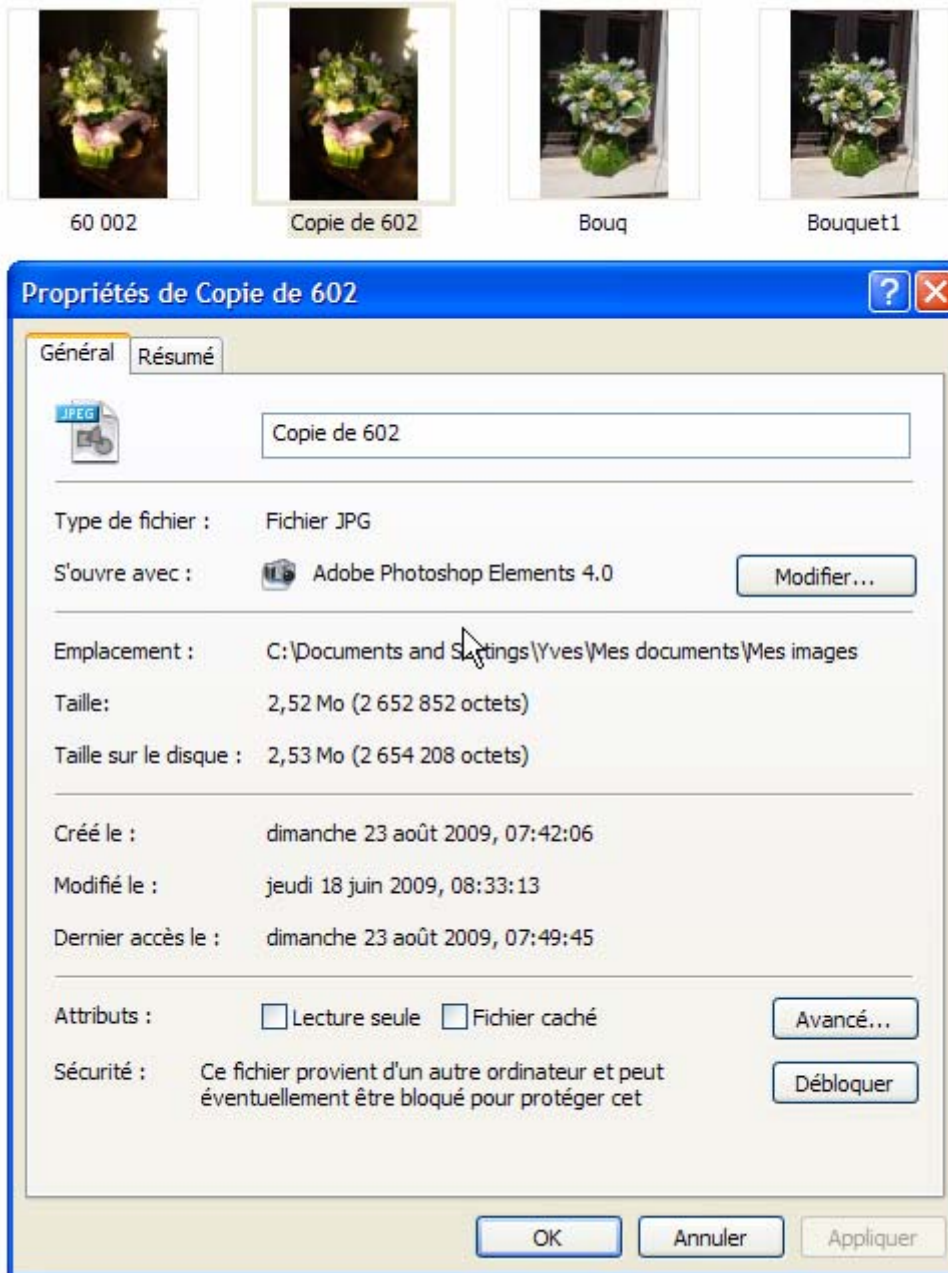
60 002

Copie de 602

Bouq

Bouquet1

Propriétés de Copie de 602

Général

Résumé

JPEG

Copie de 602

Type de fichier : Fichier JPG

S'ouvre avec : Adobe Photoshop Elements 4.0

Modifier...

Emplacement : C:\Documents and Settings\Yves\Mes documents\Mes images

Taille: 2,52 Mo (2 652 852 octets)

Taille sur le disque : 2,53 Mo (2 654 208 octets)

Créé le : dimanche 23 août 2009, 07:42:06

Modifié le : jeudi 18 juin 2009, 08:33:13

Dernier accès le : dimanche 23 août 2009, 07:49:45

Attributs : Lecture seule Fichier caché

Avancé...

Sécurité : Ce fichier provient d'un autre ordinateur et peut éventuellement être bloqué pour protéger cet

Débloquer

OK

Annuler

Appliquer